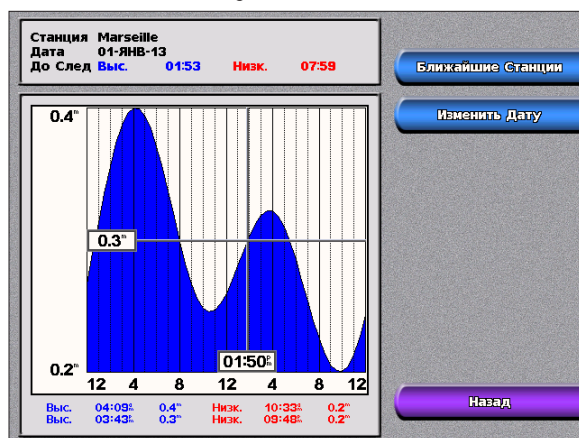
Станция Marseille
Дата 01-ЯНВ-13
До След Выс. 01:53 Низк. 07:59

Ближайшие Станции

Изменить Дату

0.4m
0.3m
0.2m
01:50pm
12 4 8 12 4 8 12

| Выс. | 04:09a | 0.4m | Низк. | 10:33a | 0.2m |
|---|---|---|---|---|---|
| Выс. | 03:43p | 0.3m | Низк. | 09:48p | 0.2m |

Назад